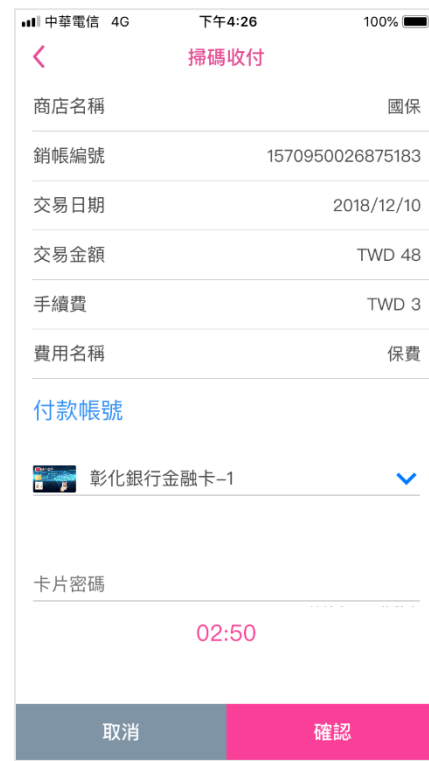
中華電信 4G 下午4:26 100%

<

掃碼收付

商店名稱 國保

銷帳編號 1570950026875183

交易日期 2018/12/10

交易金額 TWD 48

手續費 TWD 3

費用名稱 保費

付款帳號

彰化銀行金融卡-1

卡片密碼

02:50

取消

確認